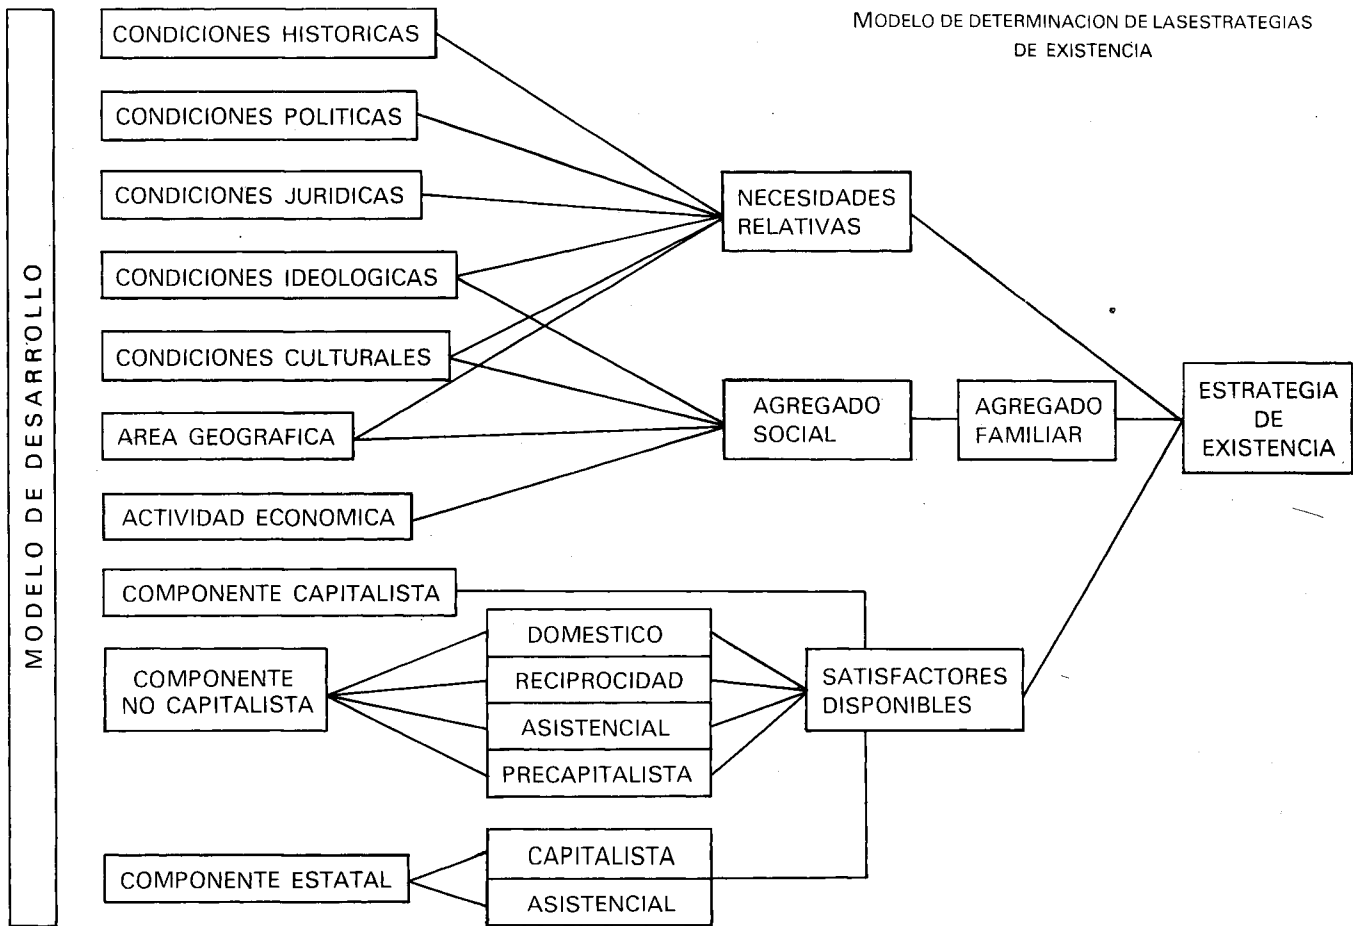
MODELO DE DETERMINACION DE LASESTRATEGIAS DE EXISTENCIA

MODELO DE DESARROLLO

CONDICIONES HISTORICAS

CONDICIONES POLITICAS

CONDICIONES JURIDICAS

CONDICIONES IDEOLOGICAS

CONDICIONES CULTURALES

AREA GEOGRAFICA

ACTIVIDAD ECONOMICA

COMPONENTE CAPITALISTA

COMPONENTE NO CAPITALISTA

DOMESTICO

RECIPROCIDAD

ASISTENCIAL

PRECAPITALISTA

COMPONENTE ESTATAL

CAPITALISTA

ASISTENCIAL

NECESIDADES RELATIVAS

AGREGADO SOCIAL

AGREGADO FAMILIAR

SATISFACTORES DISPONIBLES

ESTRATEGIA DE EXISTENCIA